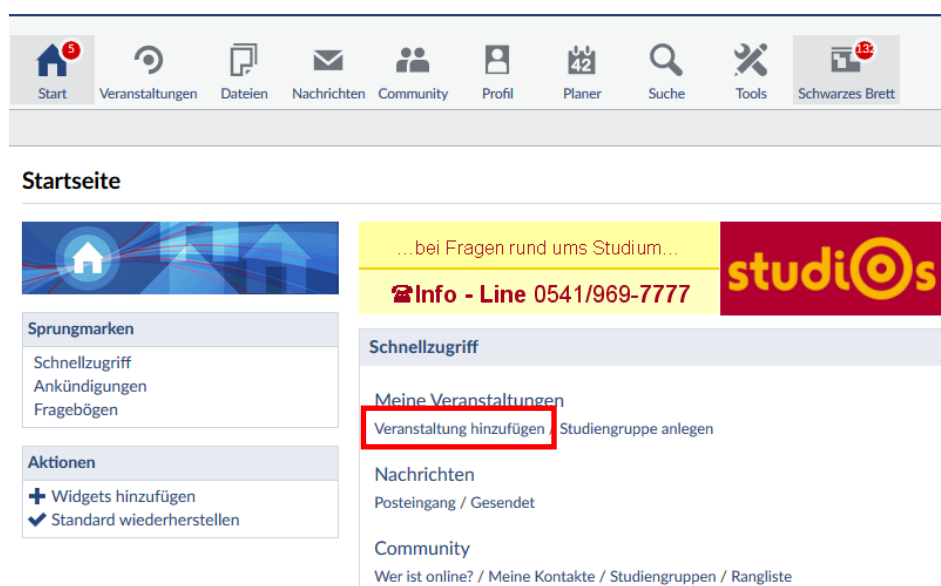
5
Start
Veranstaltungen
Dateien
Nachrichten
Community
Profil
42
Planer
Suche
Tools
132
Schwarzes Brett

Startseite

...bei Fragen rund ums Studium...
☎Info - Line 0541/969-7777
studiOs

Sprungmarken
Schnellzugriff
Ankündigungen
Fragebögen

Aktionen
Widgets hinzufügen
Standard wiederherstellen

Schnellzugriff

Meine Veranstaltungen
Veranstaltung hinzufügen / Studiengruppe anlegen

Nachrichten
Posteingang / Gesendet

Community
Wer ist online? / Meine Kontakte / Studiengruppen / Rangliste